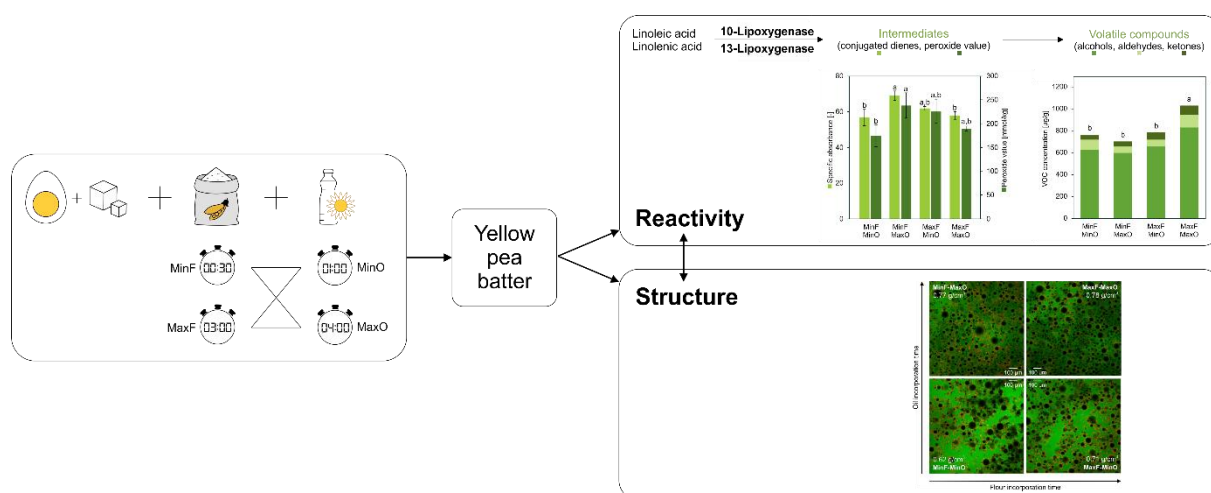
MinF 00:30
01:00 MinO
MaxF 03:00
04:00 MaxO

Yellow pea batter

Linoleic acid
Linolenic acid
10-Lipoxygenase
13-Lipoxygenase
Intermediates
(conjugated dienes, peroxide value)
Volatile compounds
(alcohols, aldehydes, ketones)

Reactivity

80
60
40
20
0
300
250
200
150
100
50
0
Specific absorbance [-]
Peroxide value [mmol/kg]
b
b
a
a
a,b
a,b
b
a,b
MinF MinO
MinF MaxO
MaxF MinO
MaxF MaxO

1200
1000
800
600
400
200
0
VOC concentration [µg/g]
b
b
b
a
MinF MinO
MinF MaxO
MaxF MinO
MaxF MaxO

Structure

MinF-MaxO
2.77 g/cm³
MaxF-MaxO
2.75 g/cm³
100 µm
100 µm
100 µm
100 µm
0.67 g/cm³
MinF-MinO
0.7? g/cm³
MaxF-MinO
Oil incorporation time
Flour incorporation time